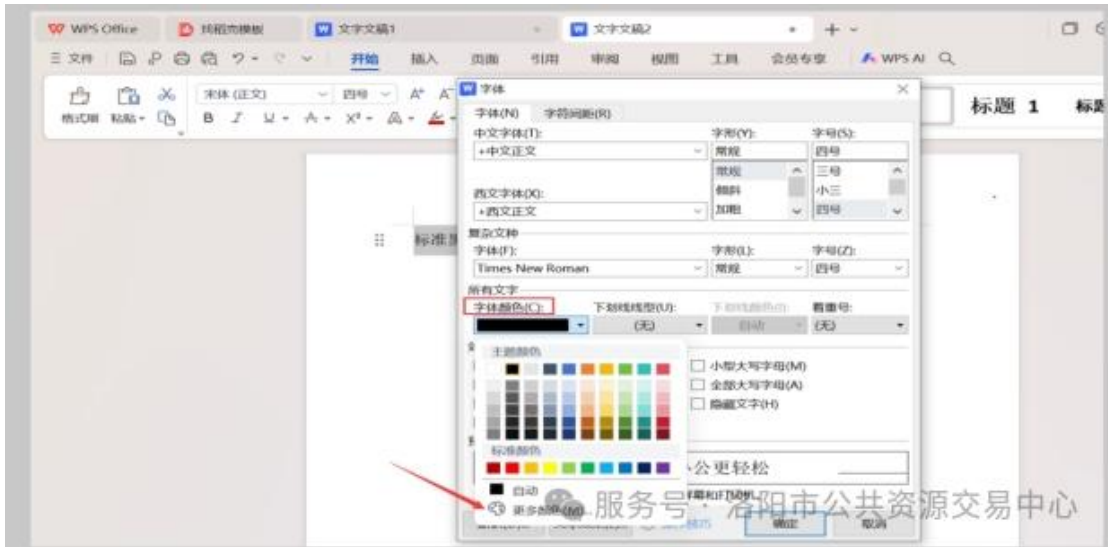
WPS Office 找稻壳模板 文字文稿1 文字文稿2 +

三 文件 开始 插入 页面 引用 审阅 视图 工具 会员专享 WPS AI

格式刷 粘贴 宋体 (正文) 四号 B I U A X² A

标题 1 标题

字体

字体(N) 字符间距(R)

中文字体(T): +中文正文
字形(Y): 常规
字号(S): 四号
常规 倾斜 加粗
三号 小三 四号

西文字体(X): +西文正文

复杂文种
字体(F): Times New Roman
字形(L): 常规
字号(Z): 四号

所有文字
字体颜色(C):
下划线线型(U): (无)
下划线颜色(I): 自动
着重号: (无)

主题颜色
标准颜色
自动
更多颜色(M)...

小型大写字母(M)
全部大写字母(A)
隐藏文字(H)

标准

公更轻松

确定 取消

服务号 · 洛阳市公共资源交易中心